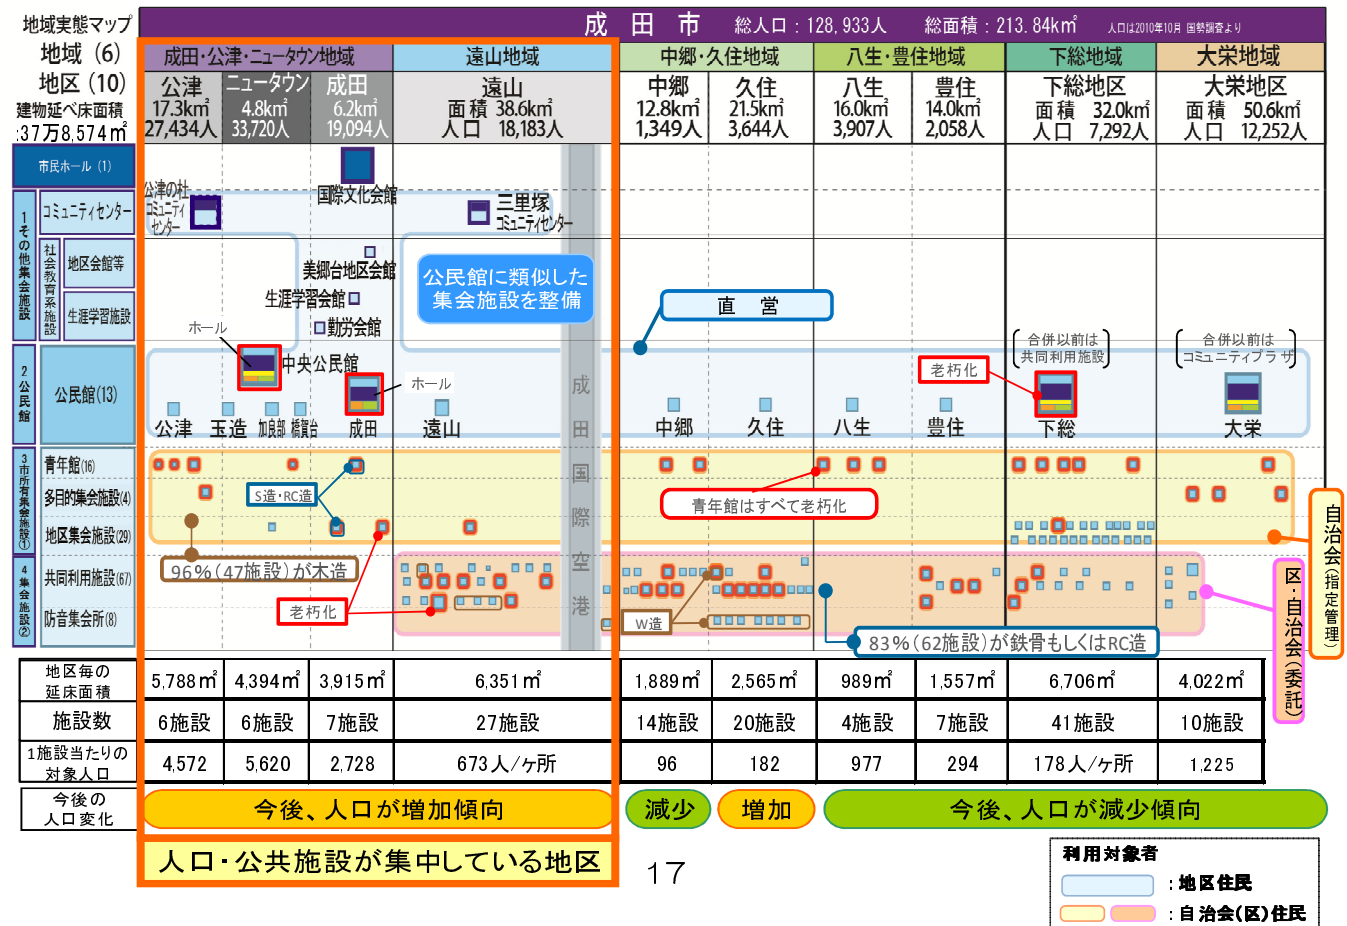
地域実態マップ
地域（6）
地区（10）
建物延べ床面積
:37万8,574㎡

成　田　市　総人口：128,933人　総面積：213.84k㎡　人口は2010年10月 国勢調査より

成田・公津・ニュータウン地域　遠山地域　中郷・久住地域　八生・豊住地域　下総地域　大栄地域

公津 17.3k㎡ 27,434人
ニュータウン 4.8k㎡ 33,720人
成田 6.2k㎡ 19,094人
遠山 面積 38.6k㎡ 人口 18,183人
中郷 12.8k㎡ 1,349人
久住 21.5k㎡ 3,644人
八生 16.0k㎡ 3,907人
豊住 14.0k㎡ 2,058人
下総地区 面積 32.0k㎡ 人口 7,292人
大栄地区 面積 50.6k㎡ 人口 12,252人

市民ホール（1）
1 その他集会施設
コミュニティセンター
社会教育系施設
地区会館等
生涯学習施設
2 公民館
公民館(13)
3 市所有集会施設①
青年館(16)
多目的集会施設(4)
地区集会施設(29)
4 集会施設②
共同利用施設(67)
防音集会所(8)

国際文化会館
公津の杜コミュニティセンター
三里塚コミュニティセンター
美郷台地区会館
生涯学習会館
勤労会館
ホール
公民館に類似した集会施設を整備
直　営
中央公民館
ホール
成田国際空港
合併以前は共同利用施設
合併以前はコミュニティプラザ
老朽化
公津　玉造　加良部　橋賀台　成田　遠山　中郷　久住　八生　豊住　下総　大栄
S造・RC造
青年館はすべて老朽化
96％（47施設）が木造
老朽化
W造
83％（62施設）が鉄骨もしくはRC造
自治会（指定管理）
区・自治会（委託）

| 地区毎の延床面積 | 5,788㎡ | 4,394㎡ | 3,915㎡ | 6,351㎡ | 1,889㎡ | 2,565㎡ | 989㎡ | 1,557㎡ | 6,706㎡ | 4,022㎡ |
|---|---|---|---|---|---|---|---|---|---|---|
| 施設数 | 6施設 | 6施設 | 7施設 | 27施設 | 14施設 | 20施設 | 4施設 | 7施設 | 41施設 | 10施設 |
| 1施設当たりの対象人口 | 4,572 | 5,620 | 2,728 | 673人／ヶ所 | 96 | 182 | 977 | 294 | 178人／ヶ所 | 1,225 |

今後の人口変化
今後、人口が増加傾向
減少　増加
今後、人口が減少傾向
人口・公共施設が集中している地区
17
利用対象者
：地区住民
：自治会(区)住民